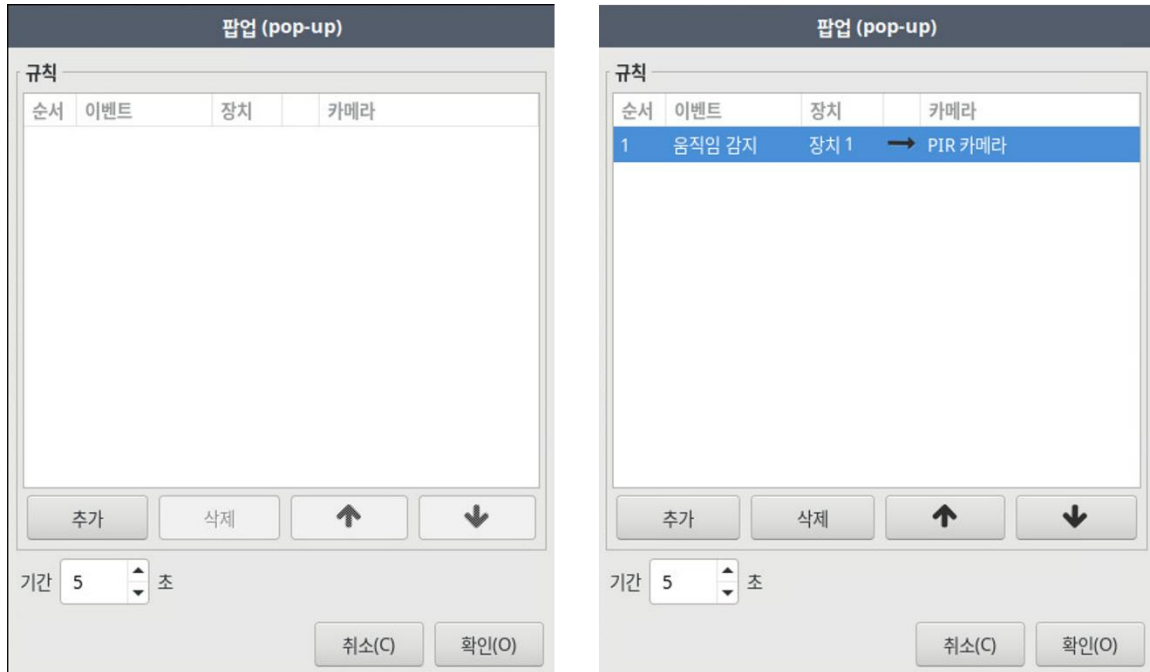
팝업 (pop-up)

규칙

| 순서 | 이벤트 | 장치 | | 카메라 |
|---|---|---|---|---|

추가 삭제

기간 5 초

취소(C) 확인(O)

팝업 (pop-up)

규칙

| 순서 | 이벤트 | 장치 | | 카메라 |
|---|---|---|---|---|
| 1 | 움직임 감지 | 장치 1 | → | PIR 카메라 |

추가 삭제

기간 5 초

취소(C) 확인(O)